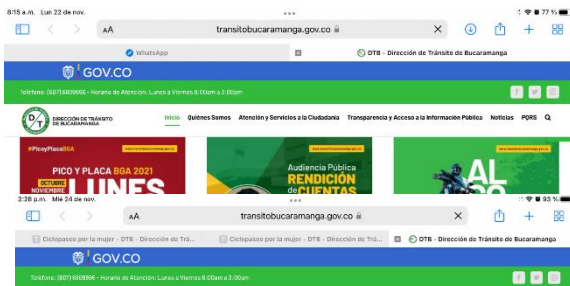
8:15 a.m. Lun 22 de nov.
77 %
AA transitobucaramanga.gov.co
WhatsApp
DTB - Dirección de Tránsito de Bucaramanga
GOV.CO
Teléfono: (607) 6809666 - Horario de Atención: Lunes a Viernes 8:00am a 5:00pm
DIRECCIÓN DE TRÁNSITO DE BUCARAMANGA
Inicio Quiénes Somos Atención y Servicios a la Ciudadanía Transparencia y Acceso a la Información Pública Noticias PQRS
#PicoYPlacaBGA
PICO Y PLACA BGA 2021
OCTUBRE NOVIEMBRE
LUNES
Audiencia Pública
RENDICIÓN de CUENTAS
AL
2:28 p.m. Mié 24 de nov.
93 %
AA transitobucaramanga.gov.co
Ciclopaseo por la mujer - DTB - Dirección de Trá...
Ciclopaseo por la mujer - DTB - Dirección de Trá...
DTB - Dirección de Tránsito de Bucaramanga
GOV.CO
Teléfono: (607) 6809666 - Horario de Atención: Lunes a Viernes 8:00am a 5:00pm